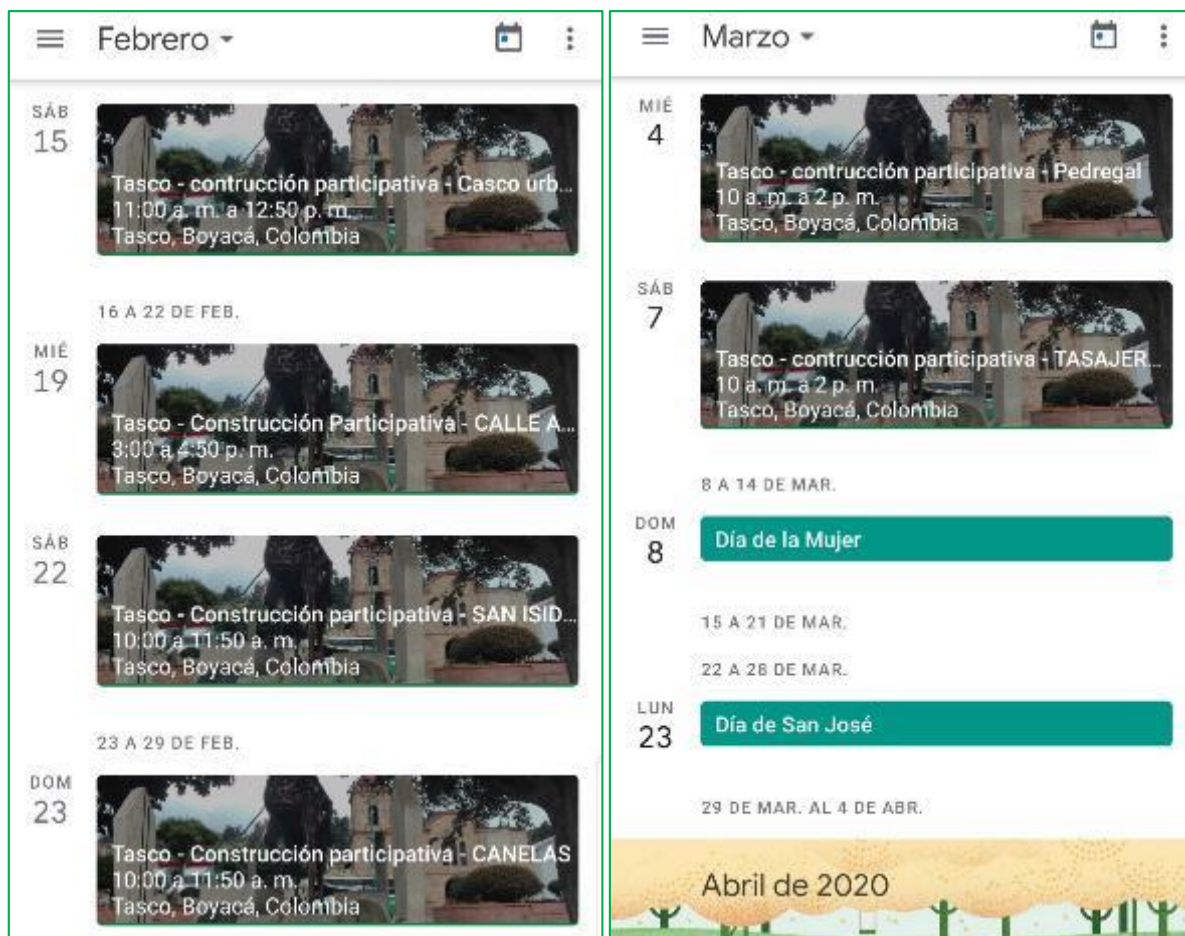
Febrero

SÁB
15
Tasco - contrucción participativa - Casco urb...
11:00 a. m. a 12:50 p. m.
Tasco, Boyacá, Colombia

16 A 22 DE FEB.

MIÉ
19
Tasco - Construcción Participativa - CALLE A...
3:00 a 4:50 p. m.
Tasco, Boyacá, Colombia

SÁB
22
Tasco - Construcción participativa - SAN ISID...
10:00 a 11:50 a. m.
Tasco, Boyacá, Colombia

23 A 29 DE FEB.

DOM
23
Tasco - Construcción participativa - CANELAS
10:00 a 11:50 a. m.
Tasco, Boyacá, Colombia

Marzo

MIÉ
4
Tasco - contrucción participativa - Pedregal
10 a. m. a 2 p. m.
Tasco, Boyacá, Colombia

SÁB
7
Tasco - contrucción participativa - TASAJER...
10 a. m. a 2 p. m.
Tasco, Boyacá, Colombia

8 A 14 DE MAR.

DOM
8
Día de la Mujer

15 A 21 DE MAR.

22 A 28 DE MAR.

LUN
23
Día de San José

29 DE MAR. AL 4 DE ABR.

Abril de 2020